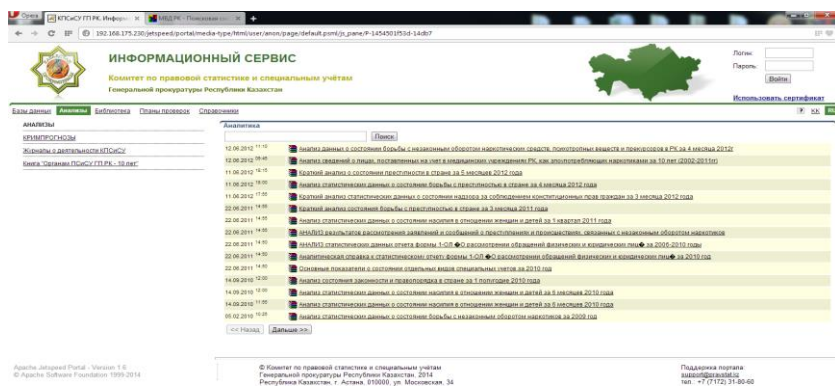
Opera | КПСиСУ ГП РК. Информ... × | МВД РК - Поисковая сис... × | +

192.168.175.230/jetspeed/portal/media-type/html/user/anon/page/default.psml/js_pane/P-1454501f53d-14db7

ИНФОРМАЦИОННЫЙ СЕРВИС
Комитет по правовой статистике и специальным учетам
Генеральной прокуратуры Республики Казахстан

Логин:
Пароль:
Войти
Использовать сертификат

Базы данных | Аналитика | Библиотека | Планы проверок | Справочники

KK | RU

АНАЛИЗЫ
КРИМПРОГНОЗЫ
Журналы о деятельности КПСиСУ
Книга "Органам ПСиСУ ГП - 10 лет"

Аналитика

Поиск

| | |
|---|---|
| 12.06.2012 11:13 | Анализ данных о состоянии борьбы с незаконным оборотом наркотических средств, психотропных веществ и прекурсоров в РК за 4 месяца 2012г |
| 12.06.2012 09:45 | Анализ сведений о лицах, поставленных на учет в медицинских учреждениях РК, как злоупотребляющих наркотиками за 10 лет (2002-2011гг) |
| 11.06.2012 15:15 | Краткий анализ о состоянии преступности в стране за 5 месяцев 2012 года |
| 11.06.2012 15:00 | Анализ статистических данных о состоянии борьбы с преступностью в стране за 4 месяца 2012 года |
| 11.06.2012 17:55 | Краткий анализ статистических данных о состоянии надзора за соблюдением конституционных прав граждан за 3 месяца 2012 года |
| 22.06.2011 14:55 | Краткий анализ состояния борьбы с преступностью в стране за 3 месяца 2011 года |
| 22.06.2011 14:55 | Анализ статистических данных о состоянии насилия в отношении женщин и детей за 1 квартал 2011 года |
| 22.06.2011 14:55 | АНАЛИЗ результатов рассмотрения заявлений и сообщений о преступлениях и происшествиях, связанных с незаконным оборотом наркотиков |
| 22.06.2011 14:55 | АНАЛИЗ статистических данных отчета формы 1-ОЛ �О рассмотрении обращений физических и юридических лиц� за 2006-2010 годы |
| 22.06.2011 14:55 | Аналитическая справка к статистическому отчету формы 1-ОЛ �О рассмотрении обращений физических и юридических лиц� за 2010 год |
| 22.06.2011 14:55 | Основные показатели о состоянии отдельных видов специальных учетов за 2010 год |
| 14.09.2010 12:00 | Анализ состояния законности и правопорядка в стране за 1 полугодие 2010 года |
| 14.09.2010 12:00 | Анализ статистических данных о состоянии насилия в отношении женщин и детей за 6 месяцев 2010 года |
| 14.09.2010 11:55 | Анализ статистических данных о состоянии насилия в отношении женщин и детей за 6 месяцев 2010 года |
| 05.02.2010 15:00 | Анализ статистических данных о состоянии борьбы с незаконным оборотом наркотиков за 2009 год |

<< Назад | Дальше >>

Apache Jetspeed Portal - Version 1.6
© Apache Software Foundation 1999-2014

© Комитет по правовой статистике и специальным учетам
Генеральной прокуратуры Республики Казахстан, 2014
Республика Казахстан, г. Астана, 010000, ул. Московская, 34

Поддержка портала:
support@pravstat.kz
тел.: +7 (7172) 31-80-60